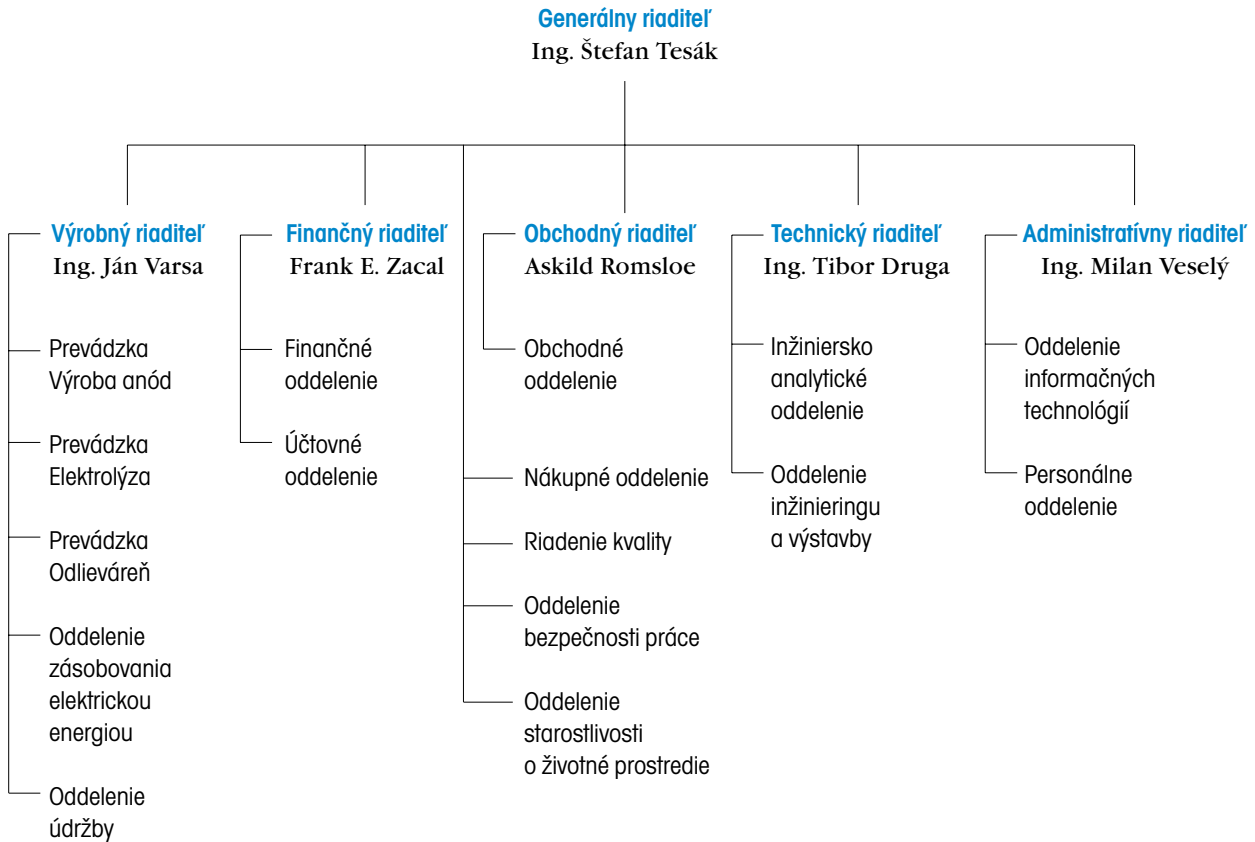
Generálny riaditeľ
Ing. Štefan Tesák

Výrobný riaditeľ
Ing. Ján Varsa

Prevádzka Výroba anód

Prevádzka Elektrolýza

Prevádzka Odlieváreň

Oddelenie zásobovania elektrickou energiou

Oddelenie údržby

Finančný riaditeľ
Frank E. Zacal

Finančné oddelenie

Účtovné oddelenie

Obchodný riaditeľ
Askild Romsloe

Obchodné oddelenie

Nákupné oddelenie

Riadenie kvality

Oddelenie bezpečnosti práce

Oddelenie starostlivosti o životné prostredie

Technický riaditeľ
Ing. Tibor Druga

Inžiniersko analytické oddelenie

Oddelenie inžinieringu a výstavby

Administratívny riaditeľ
Ing. Milan Veselý

Oddelenie informačných technológií

Personálne oddelenie